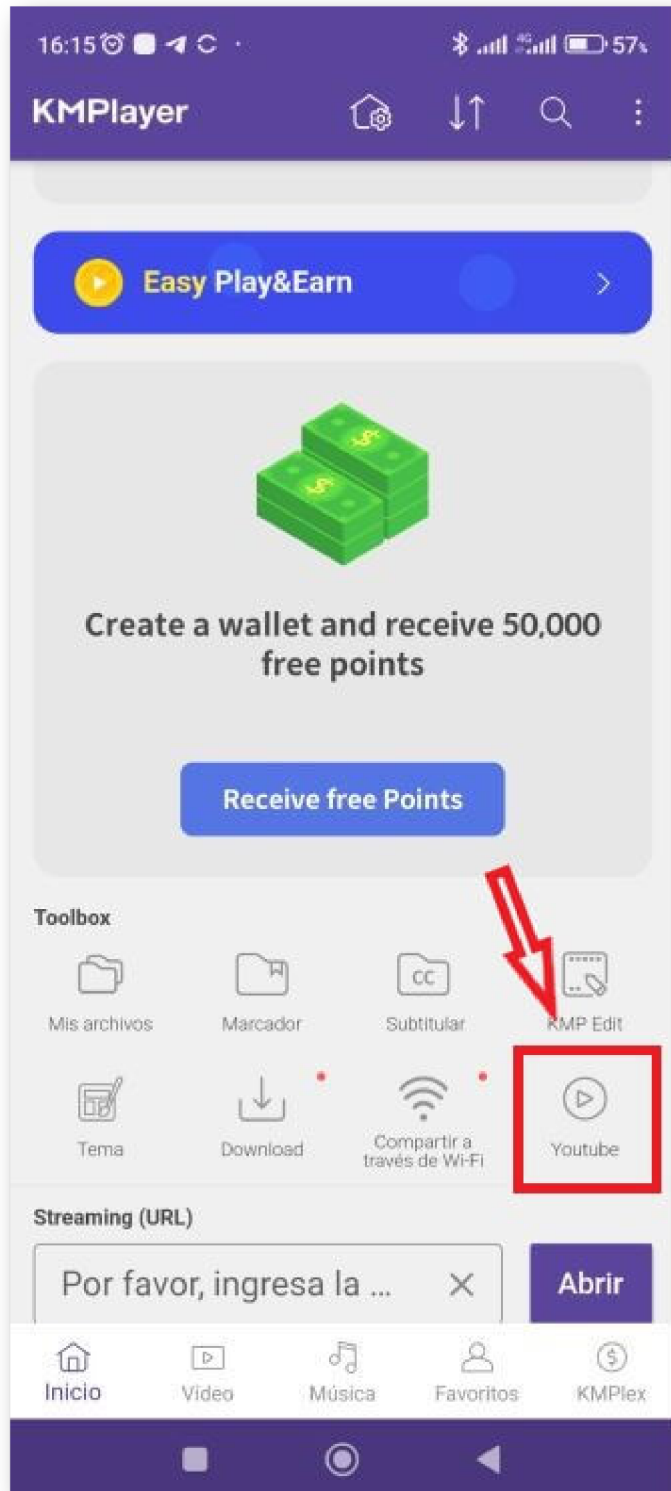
16:15 57%

KMPlayer

Easy Play&Earn

Create a wallet and receive 50,000 free points

Receive free Points

Toolbox

Mis archivos
Marcador
CC
Subtitular
KMP Edit

Tema
Download
Compartir a través de Wi-Fi
Youtube

Streaming (URL)

Por favor, ingresa la ...
Abrir

Inicio
Video
Música
Favoritos
KMPlex